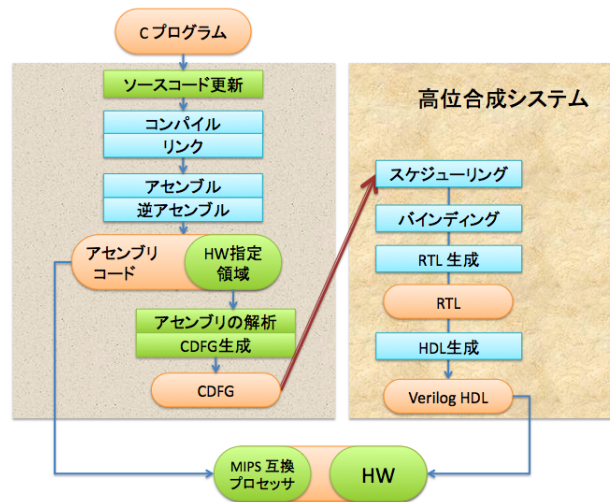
C プログラム

ソースコード更新

コンパイル

リンク

アセンブル

逆アセンブル

アセンブリ コード

HW指定 領域

アセンブリの解析

CDFG生成

CDFG

高位合成システム

スケジューリング

バインディング

RTL 生成

RTL

HDL生成

Verilog HDL

MIPS 互換 プロセッサ

HW